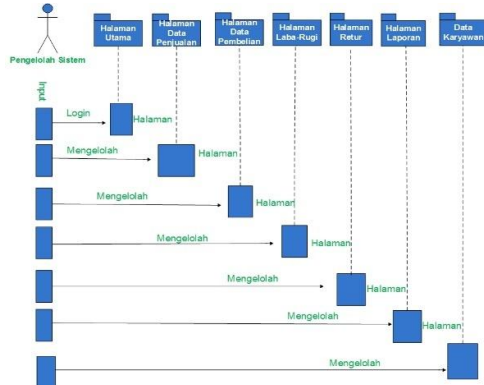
Pengelolah Sistem

Halaman Utama

Halaman Data Penjualan

Halaman Data Pembelian

Halaman Laba-Rugi

Halaman Retur

Halaman Laporan

Data Karyawan

Input

Login

Halaman

Mengelolah

Halaman

Mengelolah

Halaman

Mengelolah

Halaman

Mengelolah

Halaman

Mengelolah

Halaman

Mengelolah